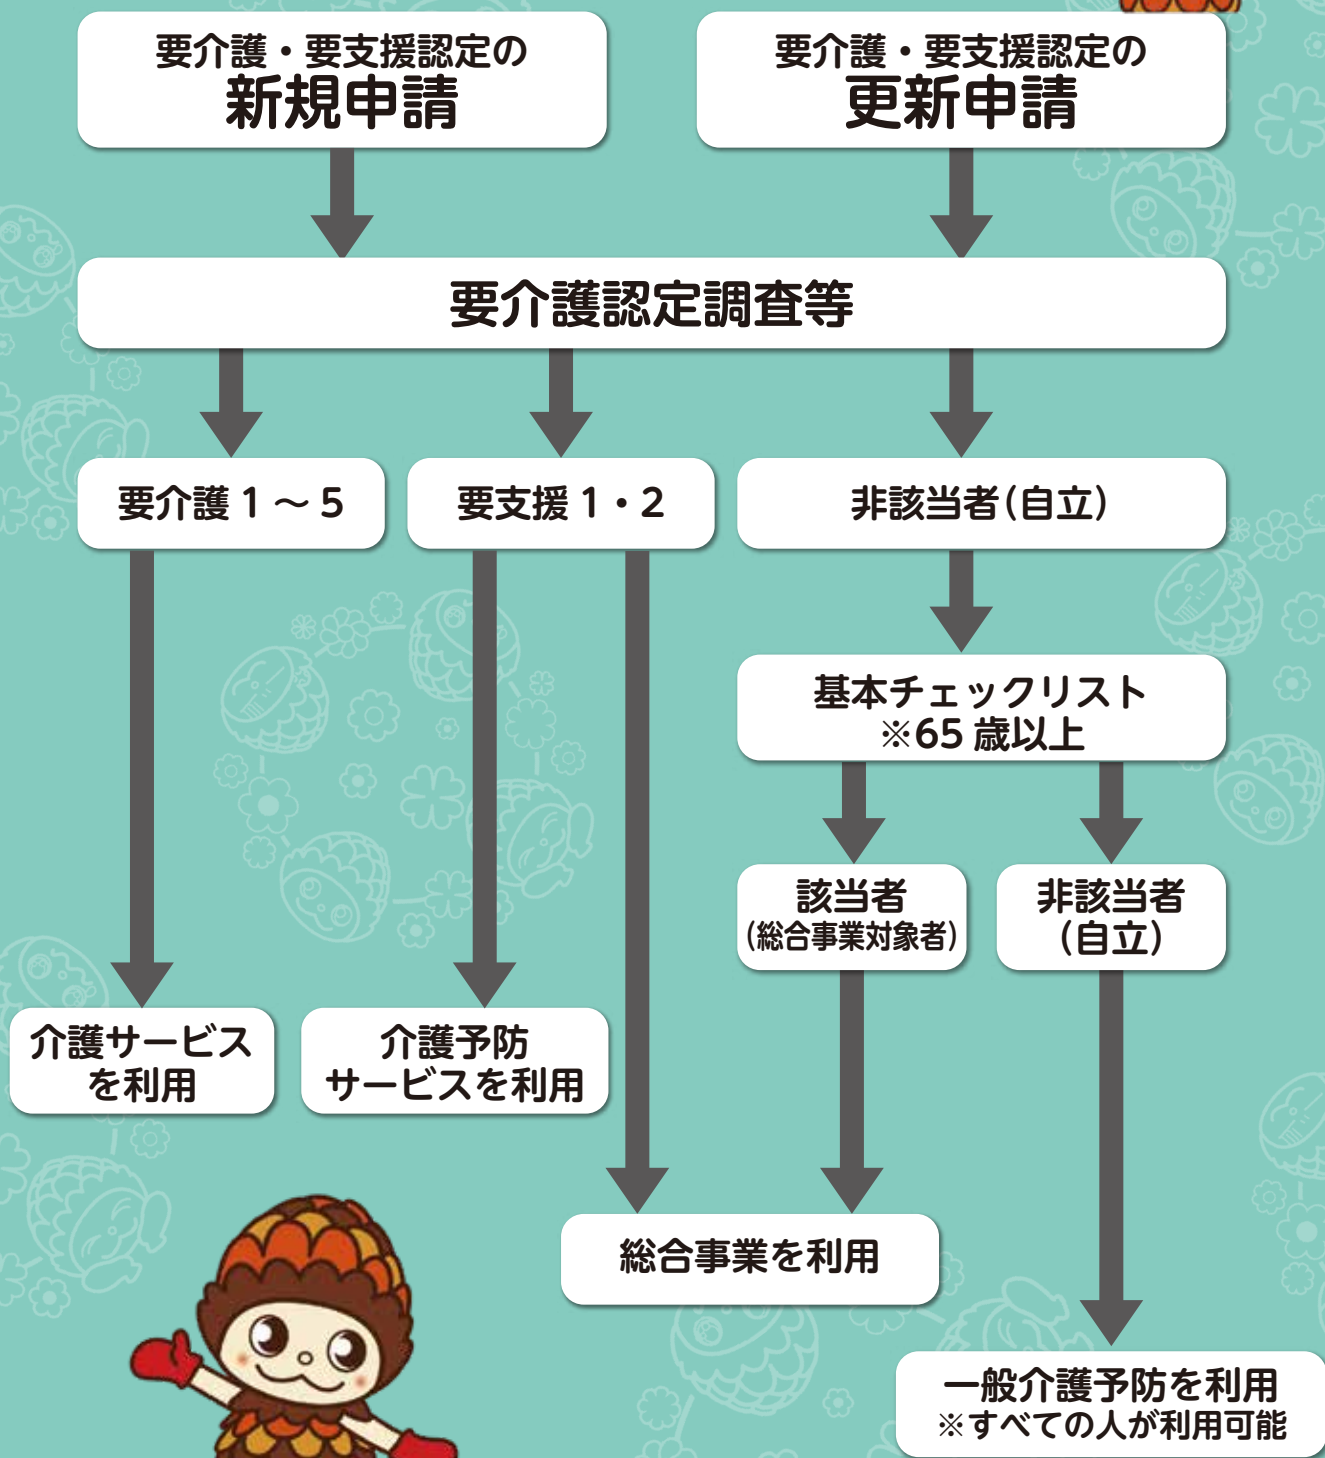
要介護・要支援認定の
新規申請

要介護・要支援認定の
更新申請

要介護認定調査等

要介護１～５

要支援１・２

非該当者(自立)

基本チェックリスト
※65歳以上

該当者
(総合事業対象者)

非該当者
(自立)

介護サービス
を利用

介護予防
サービスを利用

総合事業を利用

一般介護予防を利用
※すべての人が利用可能